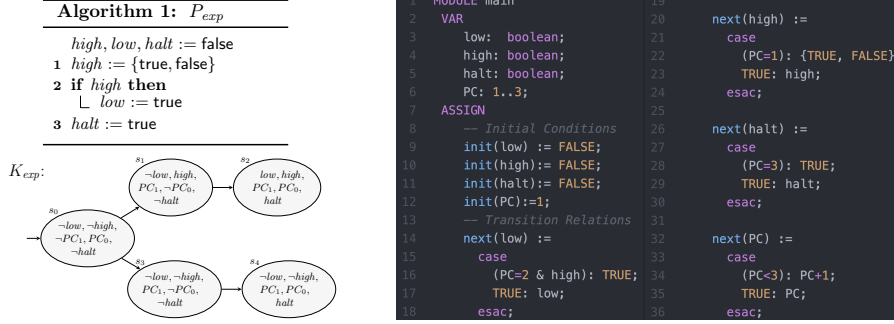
**Algorithm 1:** $P_{exp}$

$high, low, halt :=$ false
1 $high := \{$true, false$\}$
2 **if** $high$ **then**
$low :=$ true
3 $halt :=$ true

$K_{exp}$:

$s_1$: $\neg low, high, PC_1, \neg PC_0, \neg halt$
$s_2$: $low, high, PC_1, PC_0, halt$
$s_0$: $\neg low, \neg high, \neg PC_1, PC_0, \neg halt$
$s_3$: $\neg low, \neg high, PC_1, \neg PC_0, \neg halt$
$s_4$: $\neg low, \neg high, PC_1, PC_0, halt$

1 MODULE main
2 VAR
3 low: boolean;
4 high: boolean;
5 halt: boolean;
6 PC: 1..3;
7 ASSIGN
8 -- Initial Conditions
9 init(low) := FALSE;
10 init(high):= FALSE;
11 init(halt):= FALSE;
12 init(PC):=1;
13 -- Transition Relations
14 next(low) :=
15 case
16 (PC=2 & high): TRUE;
17 TRUE: low;
18 esac;
19
20 next(high) :=
21 case
22 (PC=1): {TRUE, FALSE}
23 TRUE: high;
24 esac;
25
26 next(halt) :=
27 case
28 (PC=3): TRUE;
29 TRUE: halt;
30 esac;
31
32 next(PC) :=
33 case
34 (PC<3): PC+1;
35 TRUE: PC;
36 esac;